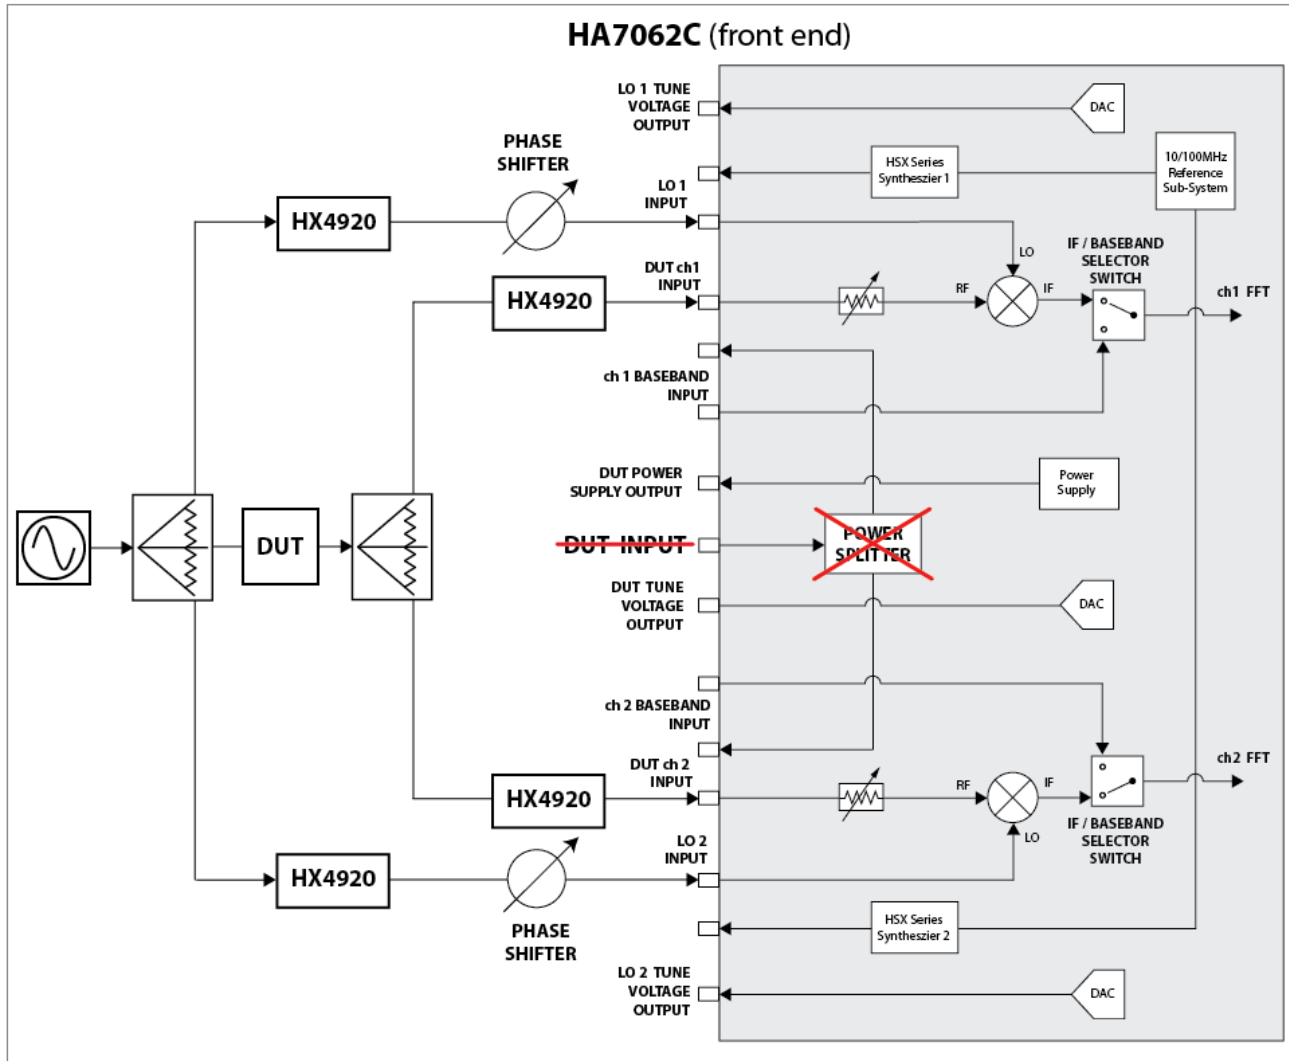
HA7062C (front end)

LO 1 TUNE VOLTAGE OUTPUT

DAC

PHASE SHIFTER

HSX Series Synthesizer 1

10/100MHz Reference Sub-System

LO 1 INPUT

HX4920

LO

IF / BASEBAND SELECTOR SWITCH

DUT ch1 INPUT

HX4920

RF

IF

ch1 FFT

ch 1 BASEBAND INPUT

DUT POWER SUPPLY OUTPUT

Power Supply

DUT

DUT INPUT

POWER SPLITTER

DUT TUNE VOLTAGE OUTPUT

DAC

ch 2 BASEBAND INPUT

DUT ch 2 INPUT

ch2 FFT

HX4920

RF

IF

LO

IF / BASEBAND SELECTOR SWITCH

LO 2 INPUT

HX4920

PHASE SHIFTER

HSX Series Synthesizer 2

LO 2 TUNE VOLTAGE OUTPUT

DAC